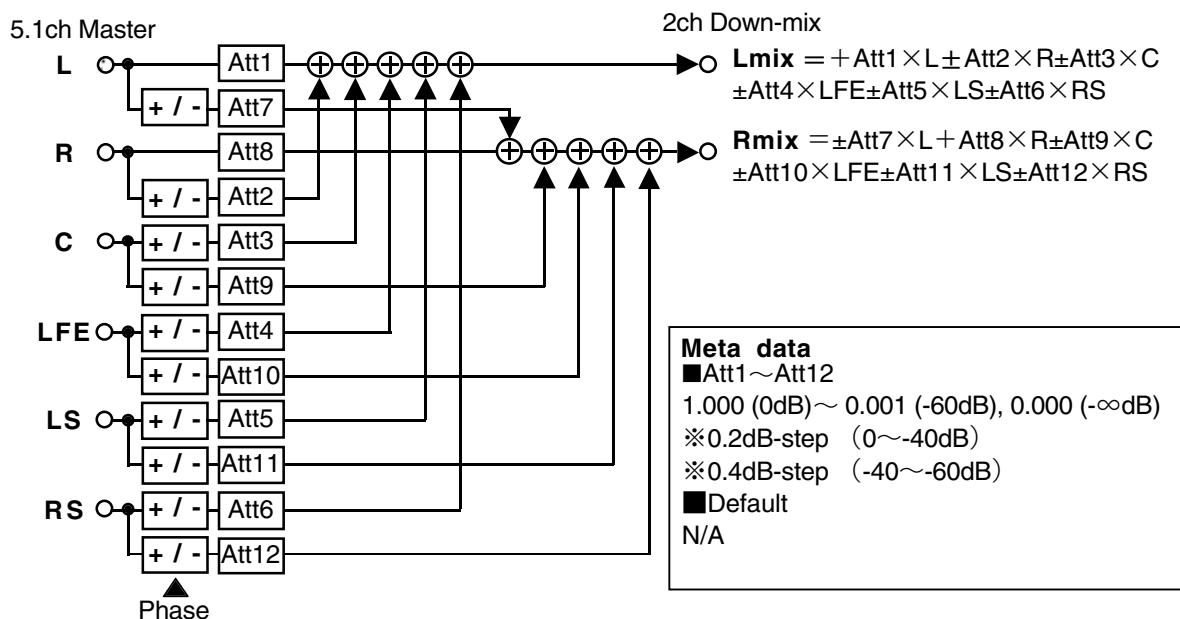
5.1ch Master

2ch Down-mix

L

Att1

+ / -

Att7

R

Att8

+ / -

Att2

C

+ / -

Att3

+ / -

Att9

LFE

+ / -

Att4

+ / -

Att10

LS

+ / -

Att5

+ / -

Att11

RS

+ / -

Att6

+ / -

Att12

Phase

**Lmix** $= +\text{Att1}\times\text{L}\pm\text{Att2}\times\text{R}\pm\text{Att3}\times\text{C}$ $\pm\text{Att4}\times\text{LFE}\pm\text{Att5}\times\text{LS}\pm\text{Att6}\times\text{RS}$

**Rmix** $=\pm\text{Att7}\times\text{L}+\text{Att8}\times\text{R}\pm\text{Att9}\times\text{C}$ $\pm\text{Att10}\times\text{LFE}\pm\text{Att11}\times\text{LS}\pm\text{Att12}\times\text{RS}$

**Meta data**
■Att1～Att12
1.000 (0dB)～ 0.001 (-60dB), 0.000 (-∞dB)
※0.2dB-step （0～-40dB）
※0.4dB-step （-40～-60dB）
■Default
N/A